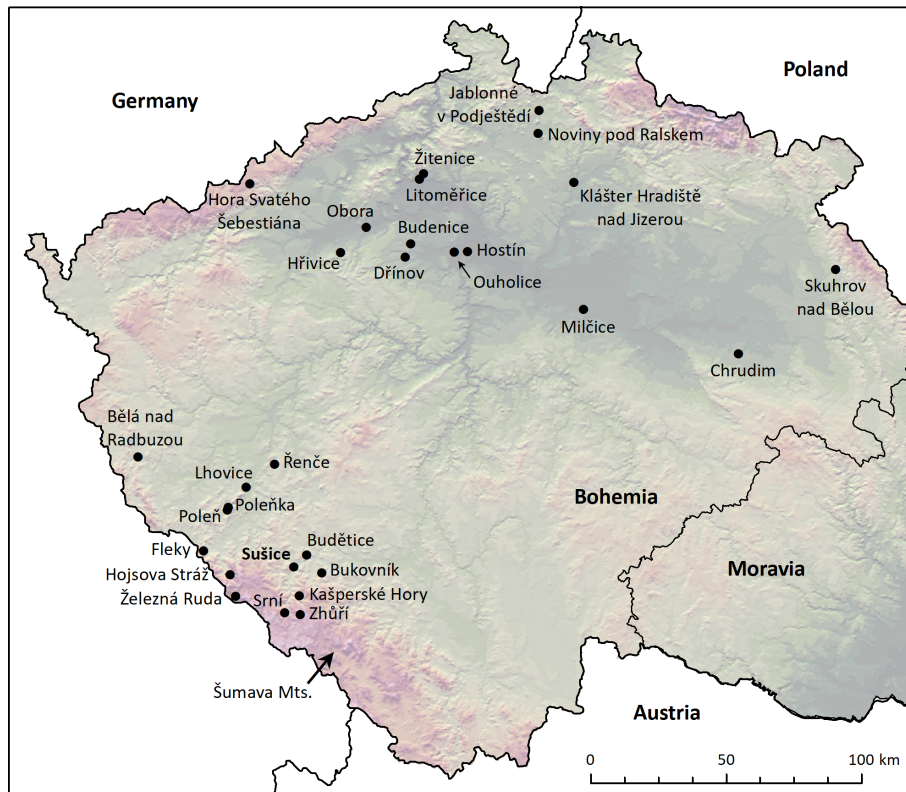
Poland

Germany

Jablonné v Podještědí

Noviny pod Ralskem

Žitenice

Litoměřice

Klášter Hradiště nad Jizerou

Hora Svatého Šebestiána

Obora

Budenice

Hostín

Hřivice

Dřínov

Ouholice

Skuhrov nad Bělou

Milčice

Chrudim

Bělá nad Radbuzou

Řenče

Lhovice

Poleňka

Poleň

Bohemia

Budětice

Fleky

Sušice

Bukovník

Moravia

Hojsova Stráž

Kašperské Hory

Železná Ruda

Srní

Zhůří

Šumava Mts.

Austria

0

50

100 km